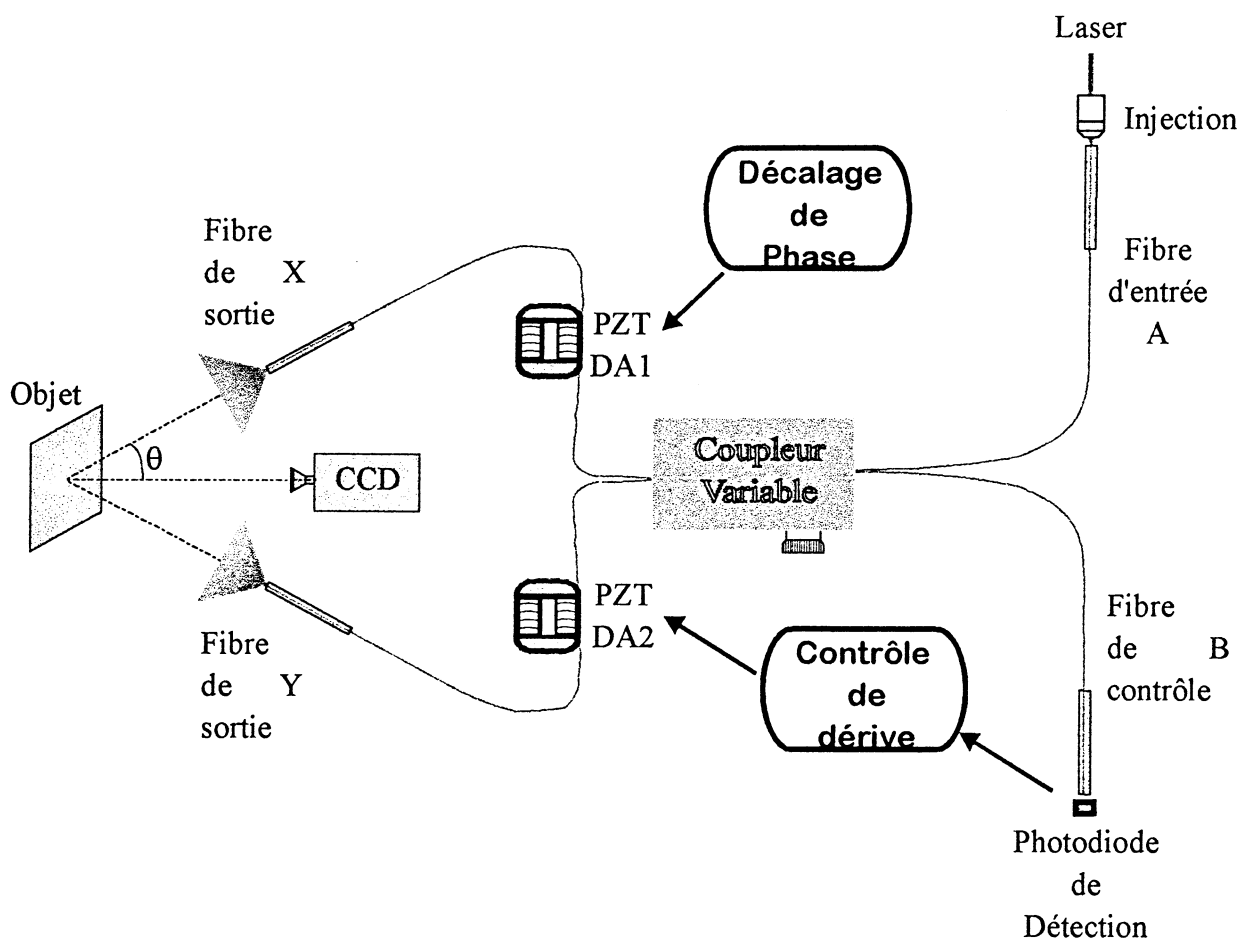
Laser

Injection

Décalage de Phase

Fibre de sortie X

PZT DA1

Fibre d'entrée A

Objet

$\theta$

CCD

Coupleur Variable

PZT DA2

Fibre de sortie Y

Contrôle de dérive

Fibre de contrôle B

Photodiode de Détection